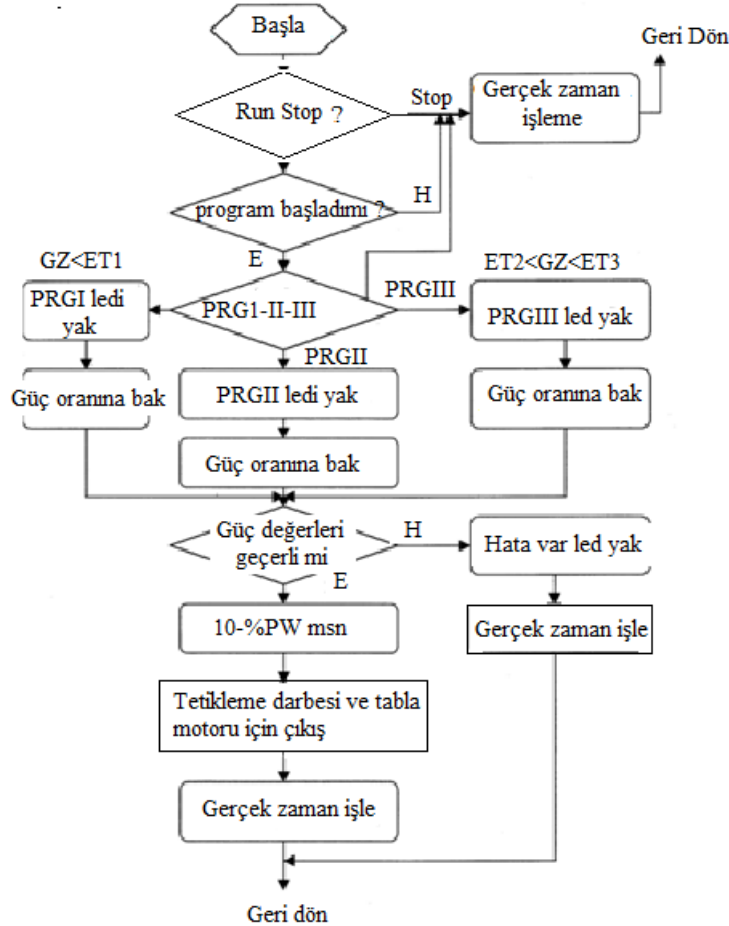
Başla

Run Stop ?

Stop

Gerçek zaman işleme

Geri Dön

program başladımı ?

H

E

GZ<ET1

PRG1-II-III

PRGIII

ET2<GZ<ET3

PRGI ledi yak

PRGII

PRGIII led yak

Güç oranına bak

PRGII ledi yak

Güç oranına bak

Güç oranına bak

Güç değerleri geçerli mi

H

Hata var led yak

E

10-%PW msn

Gerçek zaman işle

Tetikleme darbesi ve tabla motoru için çıkış

Gerçek zaman işle

Geri dön